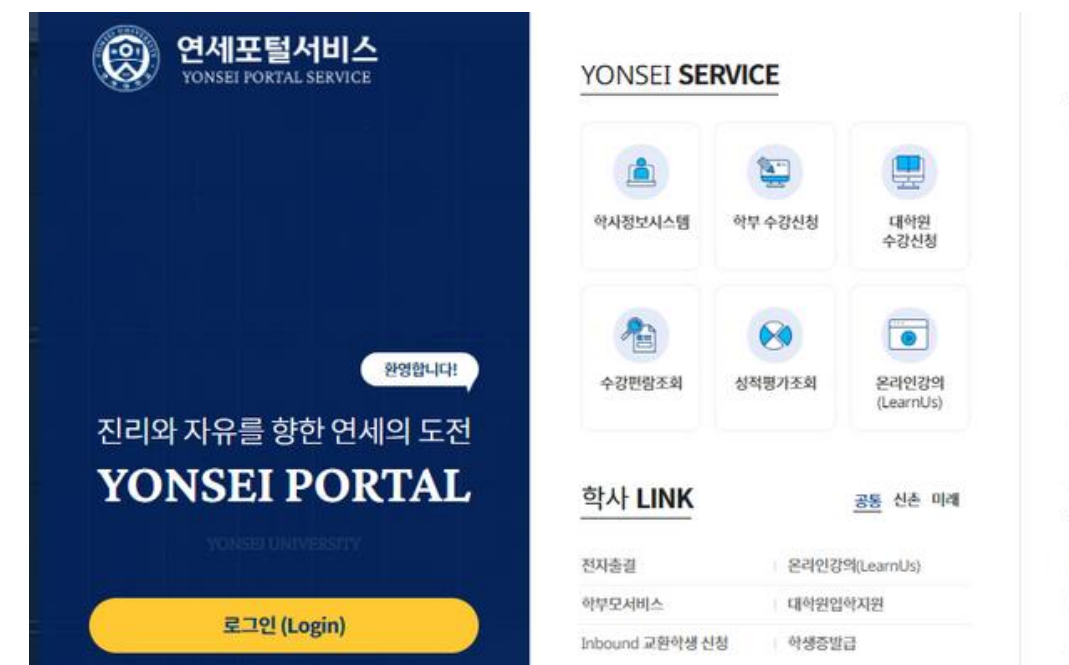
연세포털서비스
YONSEI PORTAL SERVICE

환영합니다!

진리와 자유를 향한 연세의 도전

YONSEI PORTAL

YONSEI UNIVERSITY

로그인 (Login)

YONSEI SERVICE

학사정보시스템

학부 수강신청

대학원 수강신청

수강편람조회

성적평가조회

온라인강의 (LearnUs)

학사 LINK

공통 신촌 미래

| | |
|---|---|
| 전자출결 | 온라인강의(LearnUs) |
| 학부모서비스 | 대학원입학지원 |
| Inbound 교환학생 신청 | 학생증발급 |